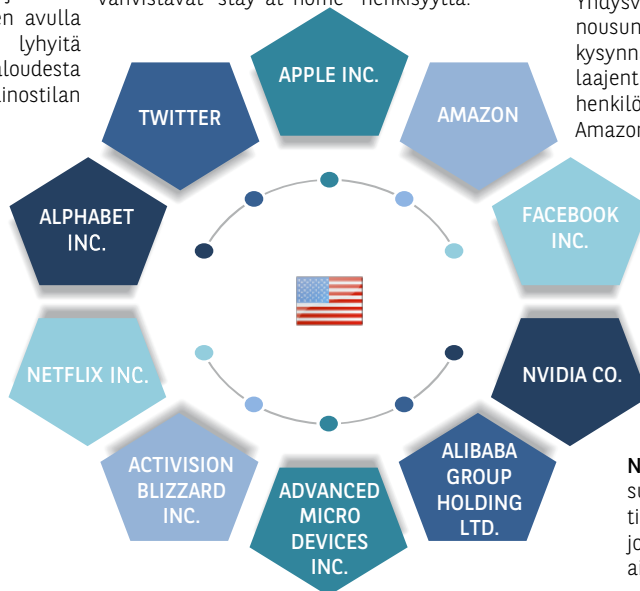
en avulla lyhyitä aloudesta ainostilan

vahvistavat "stay at home" -henkisyyttä.

Yhdysv nousun kysynn laajent henkilö Amazon

APPLE INC.

AMAZON

FACEBOOK INC.

NVIDIA CO.

ALIBABA GROUP HOLDING LTD.

ADVANCED MICRO DEVICES INC.

ACTIVISION BLIZZARD INC.

NETFLIX INC.

ALPHABET INC.

TWITTER

N su ti jo a